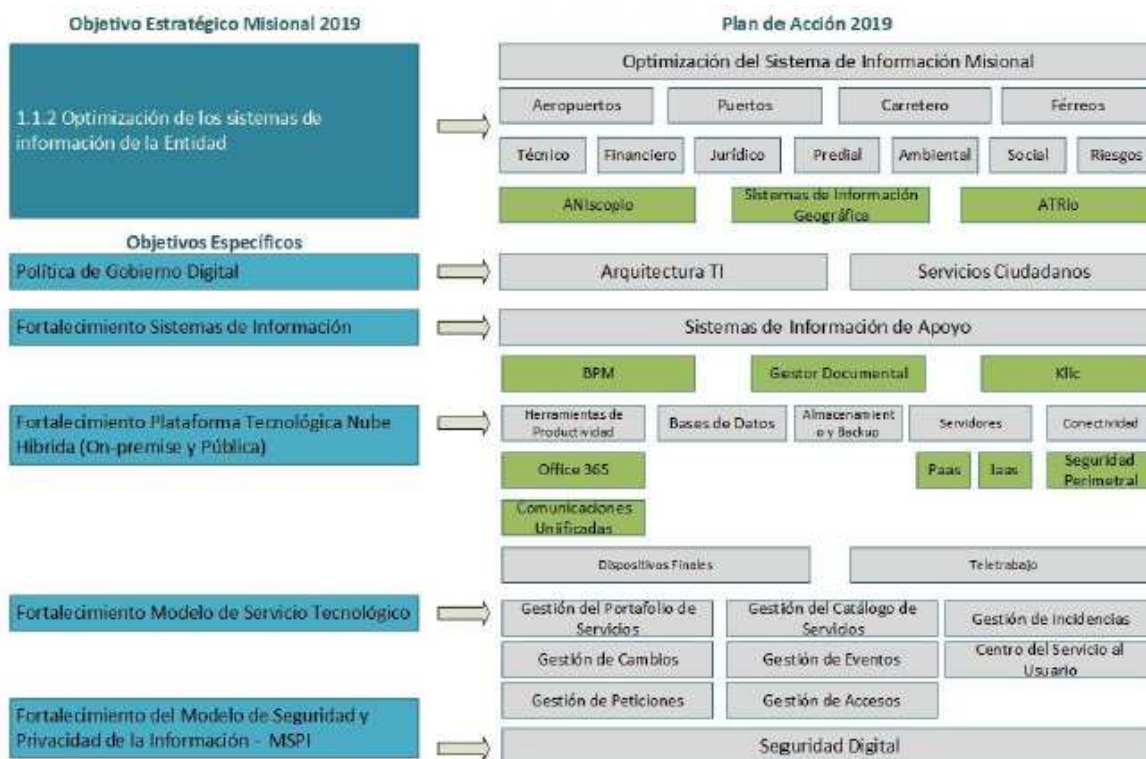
Objetivo Estratégico Misional 2019

1.1.2 Optimización de los sistemas de información de la Entidad

Objetivos Específicos

Política de Gobierno Digital

Fortalecimiento Sistemas de Información

Fortalecimiento Plataforma Tecnológica Nube Hibrida (On-premise y Pública)

Fortalecimiento Modelo de Servicio Tecnológico

Fortalecimiento del Modelo de Seguridad y Privacidad de la Información - MSPI

Plan de Acción 2019

Optimización del Sistema de Información Misional

Aeropuertos

Puertos

Carretero

Férreos

Técnico

Financiero

Jurídico

Predial

Ambiental

Social

Riesgos

ANIscopio

Sistemas de Información Geográfica

ATRio

Arquitectura TI

Servicios Ciudadanos

Sistemas de Información de Apoyo

BPM

Gestor Documental

Klic

Herramientas de Productividad

Bases de Datos

Almacenamiento y Backup

Servidores

Conectividad

Office 365

Paas

Iaas

Seguridad Perimetral

Comunicaciones Unificadas

Dispositivos Finales

Teletrabajo

Gestión del Portafolio de Servicios

Gestión del Catálogo de Servicios

Gestión de Incidencias

Gestión de Cambios

Gestión de Eventos

Centro del Servicio al Usuario

Gestión de Peticiones

Gestión de Accesos

Seguridad Digital